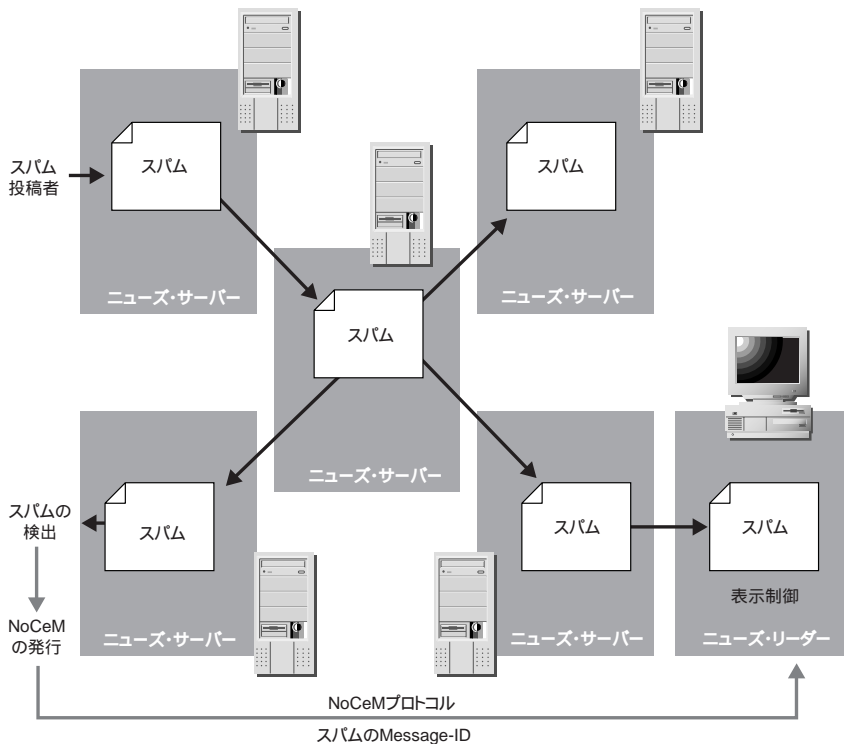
スパム
投稿者

スパム

ニューズ・サーバー

スパム

ニューズ・サーバー

スパム

ニューズ・サーバー

スパムの
検出

スパム

ニューズ・サーバー

スパム

ニューズ・サーバー

スパム

表示制御

ニューズ・リーダー

NoCeM
の発行

NoCeMプロトコル

スパムのMessage-ID